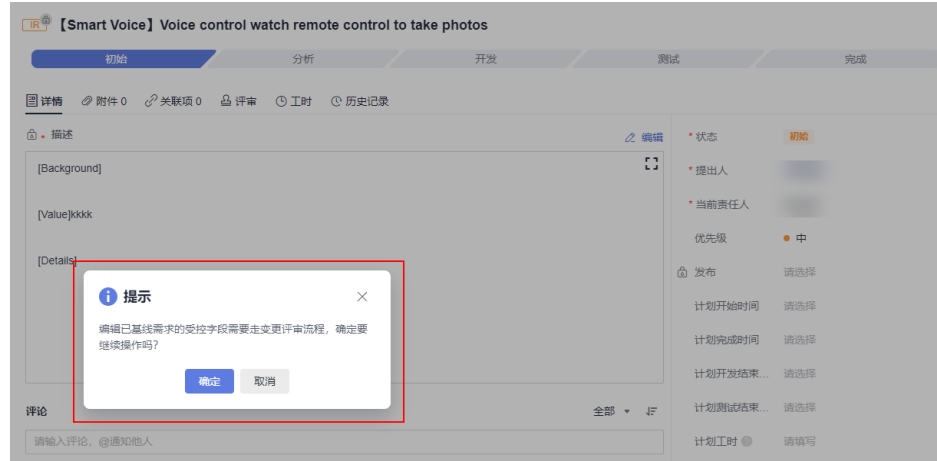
IR 【Smart Voice】Voice control watch remote control to take photos

初始 分析 开发 测试 完成

详情 附件 0 关联项 0 评审 工时 历史记录

描述 编辑

[Background]

[Value]kkkk

[Details]

提示

编辑已基线需求的受控字段需要走变更评审流程，确定要继续操作吗？

确定 取消

评论 全部

请输入评论，@通知他人

* 状态 初始
* 提出人
* 当前责任人
优先级 中
发布 请选择
计划开始时间 请选择
计划完成时间 请选择
计划开发结束... 请选择
计划测试结束... 请选择
计划工时 请填写